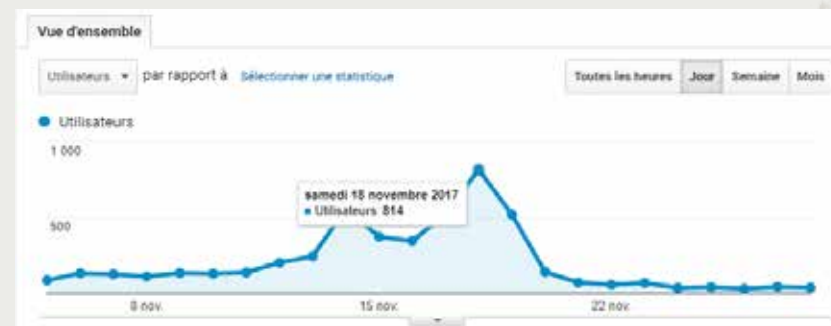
Vue d'ensemble

Utilisateurs ▾ par rapport à Sélectionner une statistique

Toutes les heures Jour Semaine Mois

Utilisateurs

1 000

500

samedi 18 novembre 2017
Utilisateurs 814

8 nov.

15 nov.

22 nov.